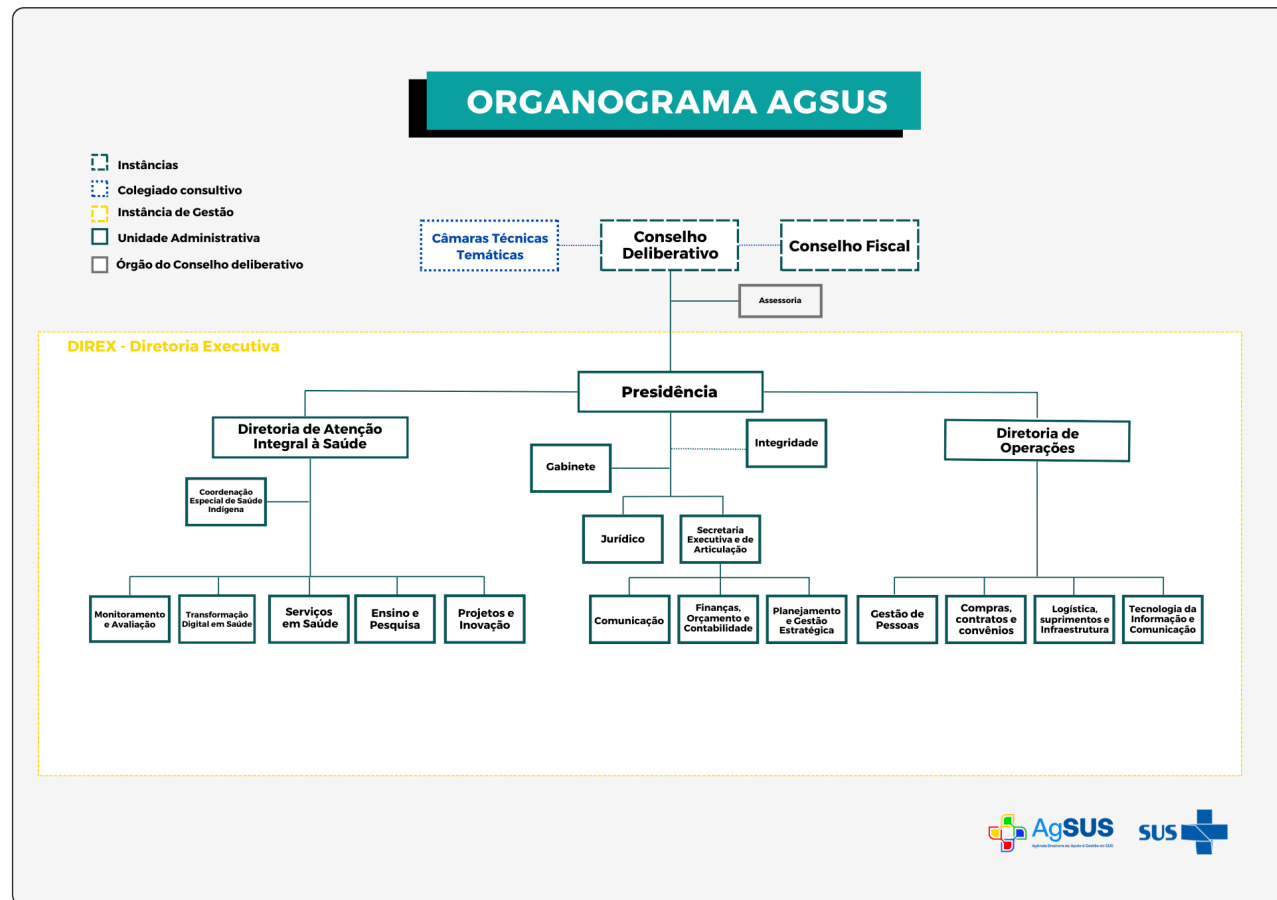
ORGANOGRAMA AGSUS

Instâncias
Colegiado consultivo
Instância de Gestão
Unidade Administrativa
Órgão do Conselho deliberativo

Câmaras Técnicas Temáticas
Conselho Deliberativo
Conselho Fiscal
Assessoria

DIREX - Diretoria Executiva

Presidência

Diretoria de Atenção Integral à Saúde
Coordenação Especial de Saúde Indígena
Monitoramento e Avaliação
Transformação Digital em Saúde
Serviços em Saúde
Ensino e Pesquisa
Projetos e Inovação

Gabinete
Integridade
Jurídico
Secretaria Executiva e de Articulação
Comunicação
Finanças, Orçamento e Contabilidade
Planejamento e Gestão Estratégica

Diretoria de Operações
Gestão de Pessoas
Compras, contratos e convênios
Logística, suprimentos e Infraestrutura
Tecnologia da Informação e Comunicação

AgSUS
Agência Brasileira de Apoio à Gestão do SUS
SUS